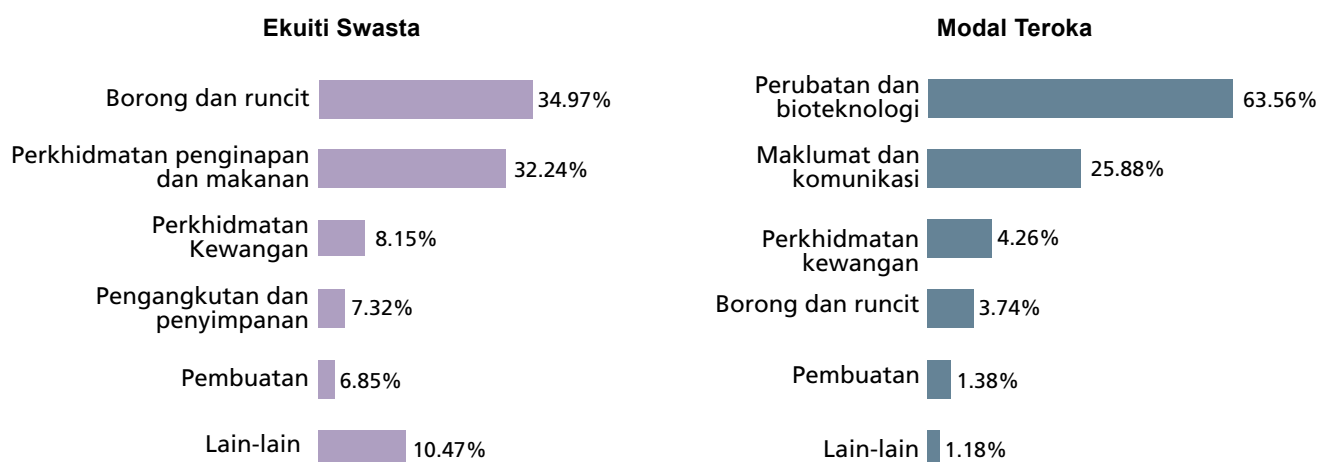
Ekuiti Swasta

Borong dan runcit 34.97%

Perkhidmatan penginapan dan makanan 32.24%

Perkhidmatan Kewangan 8.15%

Pengangkutan dan penyimpanan 7.32%

Pembuatan 6.85%

Lain-lain 10.47%

Modal Teroka

Perubatan dan bioteknologi 63.56%

Maklumat dan komunikasi 25.88%

Perkhidmatan kewangan 4.26%

Borong dan runcit 3.74%

Pembuatan 1.38%

Lain-lain 1.18%